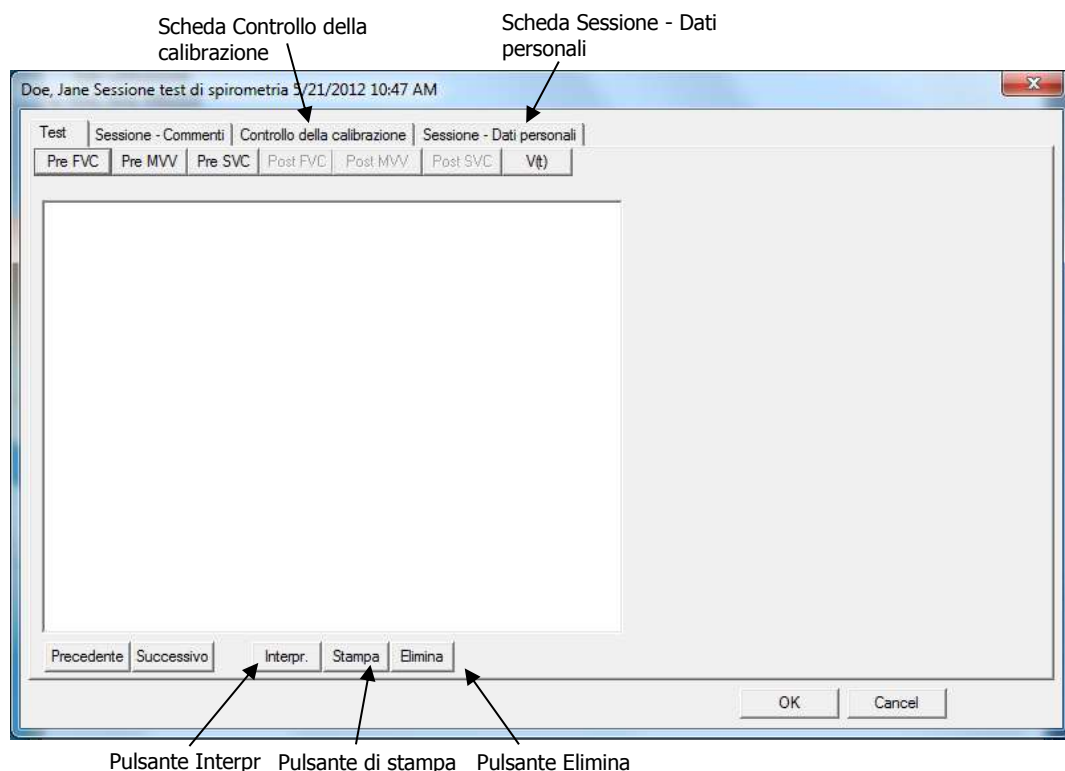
Scheda Controllo della calibrazione

Scheda Sessione - Dati personali

Doe, Jane Sessione test di spirometria 5/21/2012 10:47 AM

Test | Sessione - Commenti | Controllo della calibrazione | Sessione - Dati personali

Pre FVC | Pre MVV | Pre SVC | Post FVC | Post MVV | Post SVC | V(t)

Precedente | Successivo | Interpr. | Stampa | Elimina

OK | Cancel

Pulsante Interpr Pulsante di stampa Pulsante Elimina